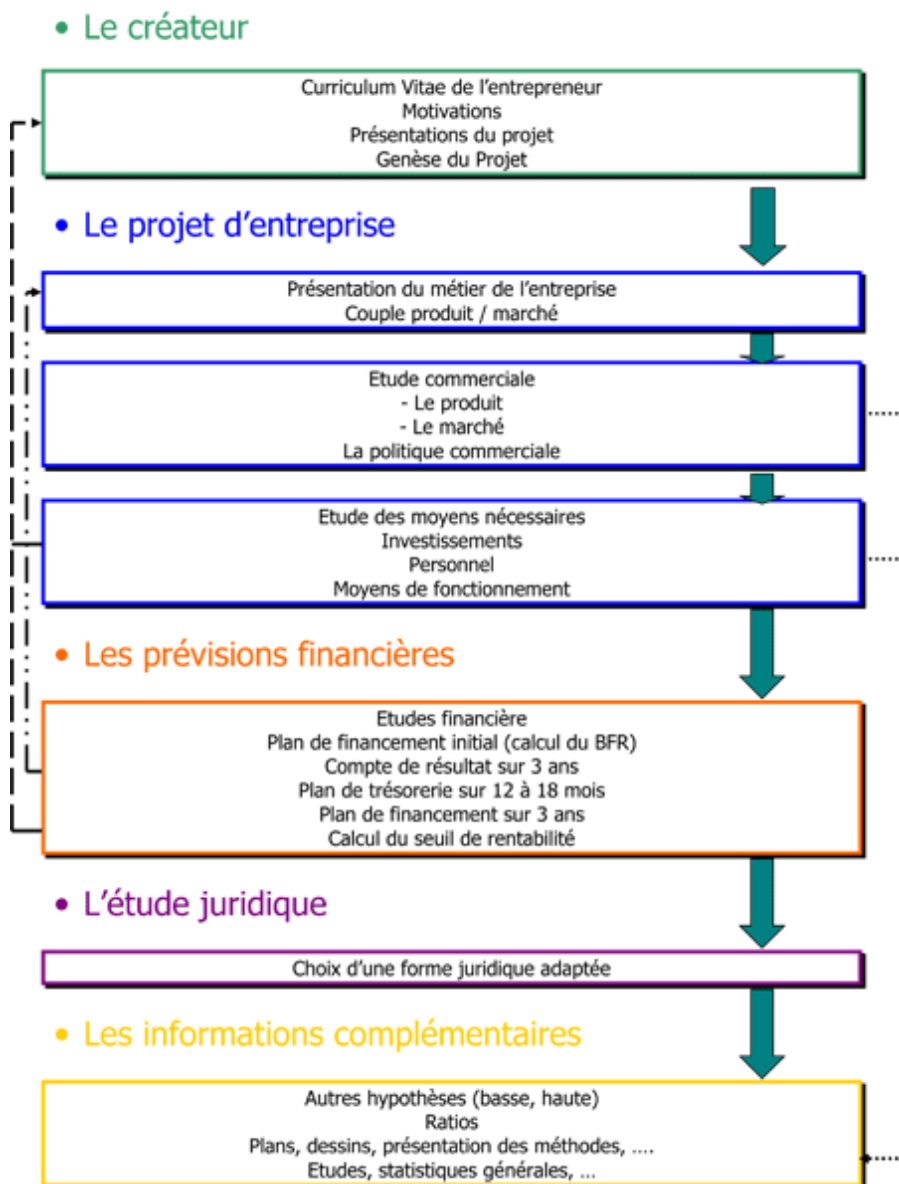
• Le créateur

Curriculum Vitae de l'entrepreneur
Motivations
Présentations du projet
Genèse du Projet

• Le projet d'entreprise

Présentation du métier de l'entreprise
Couple produit / marché

Etude commerciale
- Le produit
- Le marché
La politique commerciale

Etude des moyens nécessaires
Investissements
Personnel
Moyens de fonctionnement

• Les prévisions financières

Etudes financière
Plan de financement initial (calcul du BFR)
Compte de résultat sur 3 ans
Plan de trésorerie sur 12 à 18 mois
Plan de financement sur 3 ans
Calcul du seuil de rentabilité

• L'étude juridique

Choix d'une forme juridique adaptée

• Les informations complémentaires

Autres hypothèses (basse, haute)
Ratios
Plans, dessins, présentation des méthodes, ….
Etudes, statistiques générales, …